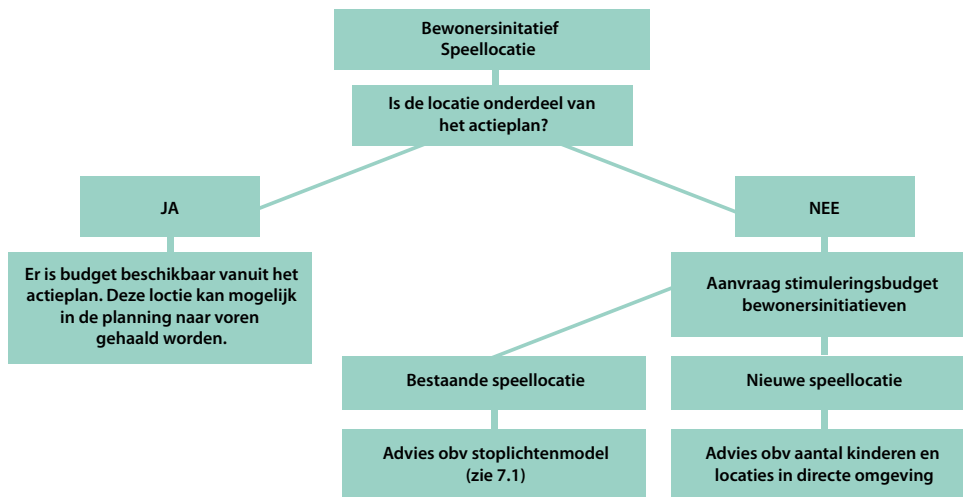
Bewonersinitatief Speellocatie

Is de locatie onderdeel van het actieplan?

JA

Er is budget beschikbaar vanuit het actieplan. Deze loctie kan mogelijk in de planning naar voren gehaald worden.

NEE

Aanvraag stimuleringsbudget bewonersinitiatieven

Bestaande speellocatie

Advies obv stoplichtenmodel (zie 7.1)

Nieuwe speellocatie

Advies obv aantal kinderen en locaties in directe omgeving